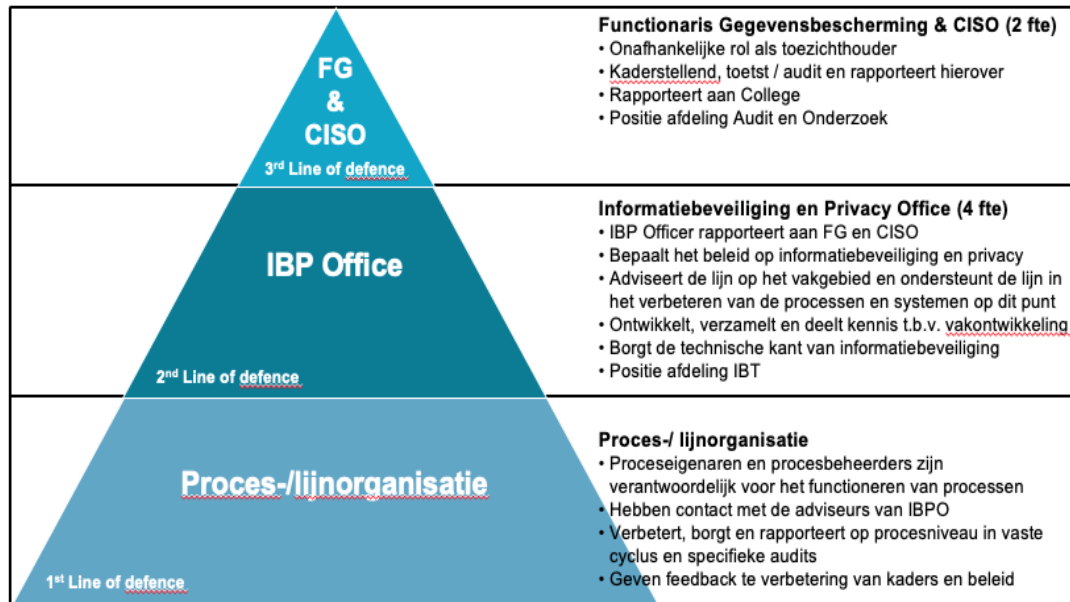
FG
&
CISO
3rd Line of defence

Functionaris Gegevensbescherming & CISO (2 fte)
• Onafhankelijke rol als toezichthouder
• Kaderstellend, toetst / audit en rapporteert hierover
• Rapporteert aan College
• Positie afdeling Audit en Onderzoek

IBP Office
2nd Line of defence

Informatiebeveiliging en Privacy Office (4 fte)
• IBP Officer rapporteert aan FG en CISO
• Bepaalt het beleid op informatiebeveiliging en privacy
• Adviseert de lijn op het vakgebied en ondersteunt de lijn in het verbeteren van de processen en systemen op dit punt
• Ontwikkelt, verzamelt en deelt kennis t.b.v. vakontwikkeling
• Borgt de technische kant van informatiebeveiliging
• Positie afdeling IBT

Proces-/lijnorganisatie
1st Line of defence

Proces-/ lijnorganisatie
• Proceseigenaren en procesbeheerders zijn verantwoordelijk voor het functioneren van processen
• Hebben contact met de adviseurs van IBPO
• Verbetert, borgt en rapporteert op procesniveau in vaste cyclus en specifieke audits
• Geven feedback te verbetering van kaders en beleid